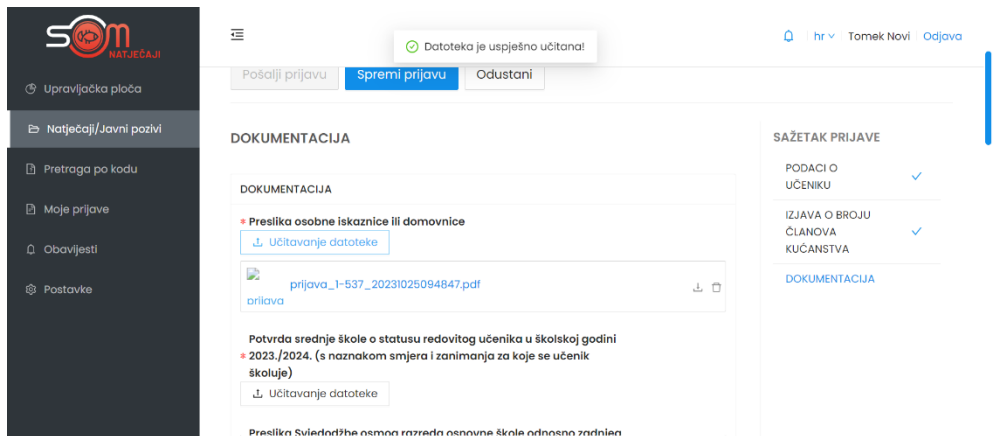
SOM NATJEČAJI

Upravljačka ploča

Natječaji/Javni pozivi

Pretraga po kodu

Moje prijave

Obavijesti

Postavke

Datoteka je uspješno učitana!

hr Tomek Novi Odjava

Pošalji prijavu Spremi prijavu Odustani

DOKUMENTACIJA

DOKUMENTACIJA

* Preslika osobne iskaznice ili domovnice

Učitavanje datoteke

prijava

prijava_1-537_20231025094847.pdf

* Potvrda srednje škole o statusu redovitog učenika u školskoj godini 2023./2024. (s naznakom smjera i zanimanja za koje se učenik školuje)

Učitavanje datoteke

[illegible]

SAŽETAK PRIJAVE

PODACI O UČENIKU

IZJAVA O BROJU ČLANOVA KUĆANSTVA

DOKUMENTACIJA